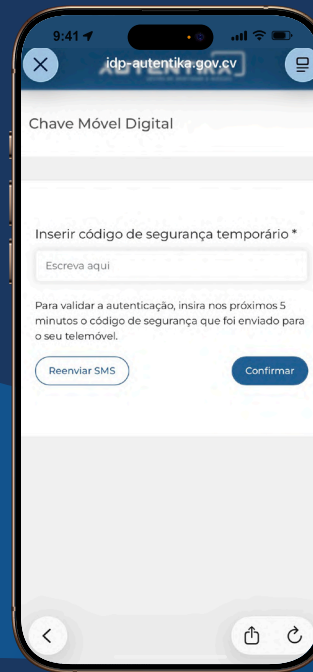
9:41

idp-autentika.gov.cv

Chave Móvel Digital

Inserir código de segurança temporário *

Escreva aqui

Para validar a autenticação, insira nos próximos 5 minutos o código de segurança que foi enviado para o seu telemóvel.

Reenviar SMS

Confirmar